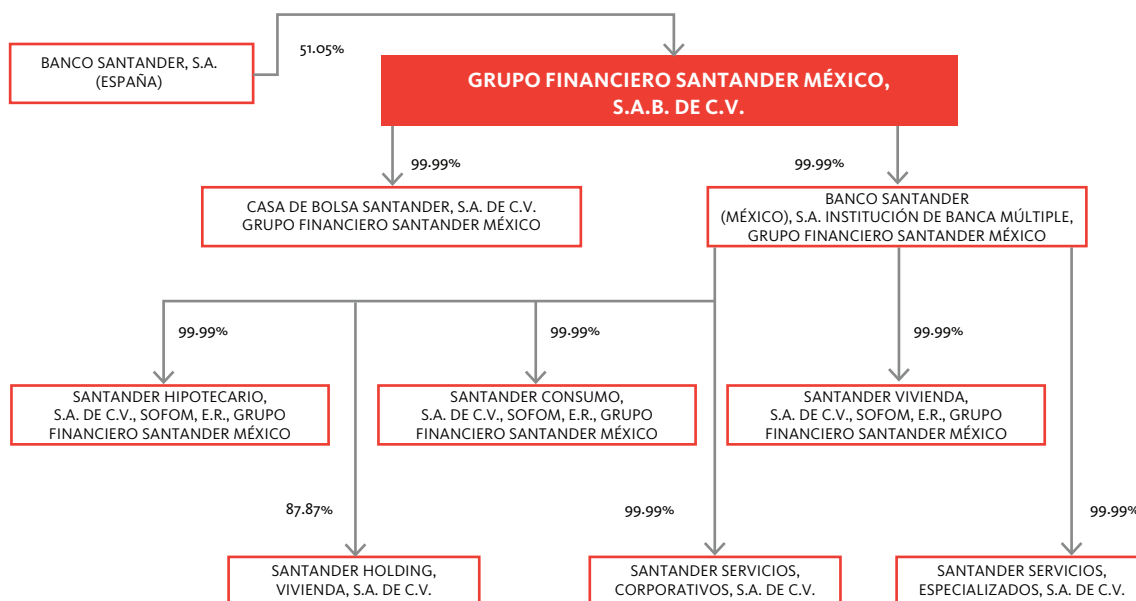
BANCO SANTANDER, S.A. (ESPAÑA)

51.05%

GRUPO FINANCIERO SANTANDER MÉXICO, S.A.B. DE C.V.

99.99%

99.99%

CASA DE BOLSA SANTANDER, S.A. DE C.V. GRUPO FINANCIERO SANTANDER MÉXICO

BANCO SANTANDER (MÉXICO), S.A. INSTITUCIÓN DE BANCA MÚLTIPLE, GRUPO FINANCIERO SANTANDER MÉXICO

99.99%

99.99%

99.99%

SANTANDER HIPOTECARIO, S.A. DE C.V., SOFOM, E.R., GRUPO FINANCIERO SANTANDER MÉXICO

SANTANDER CONSUMO, S.A. DE C.V., SOFOM, E.R., GRUPO FINANCIERO SANTANDER MÉXICO

SANTANDER VIVIENDA, S.A. DE C.V., SOFOM, E.R., GRUPO FINANCIERO SANTANDER MÉXICO

87.87%

99.99%

99.99%

SANTANDER HOLDING, VIVIENDA, S.A. DE C.V.

SANTANDER SERVICIOS, CORPORATIVOS, S.A. DE C.V.

SANTANDER SERVICIOS, ESPECIALIZADOS, S.A. DE C.V.